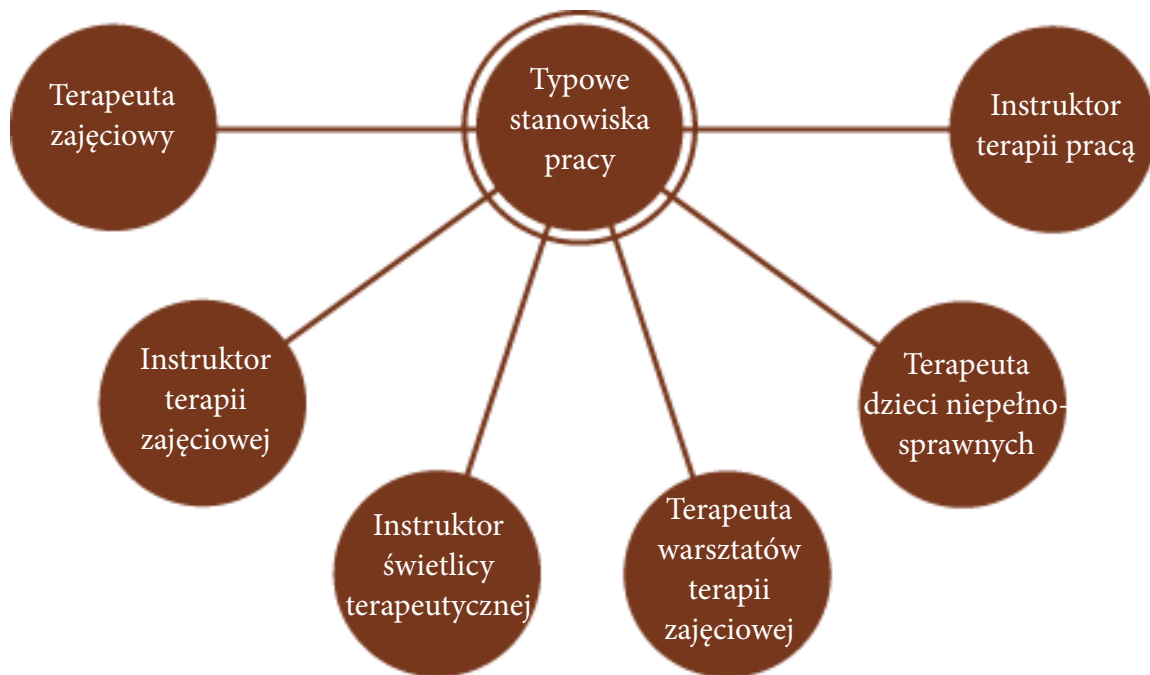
Typowe stanowiska pracy

Terapeuta zajęciowy

Instruktor terapii pracą

Instruktor terapii zajęciowej

Terapeuta dzieci niepełnosprawnych

Instruktor świetlicy terapeutycznej

Terapeuta warsztatów terapii zajęciowej